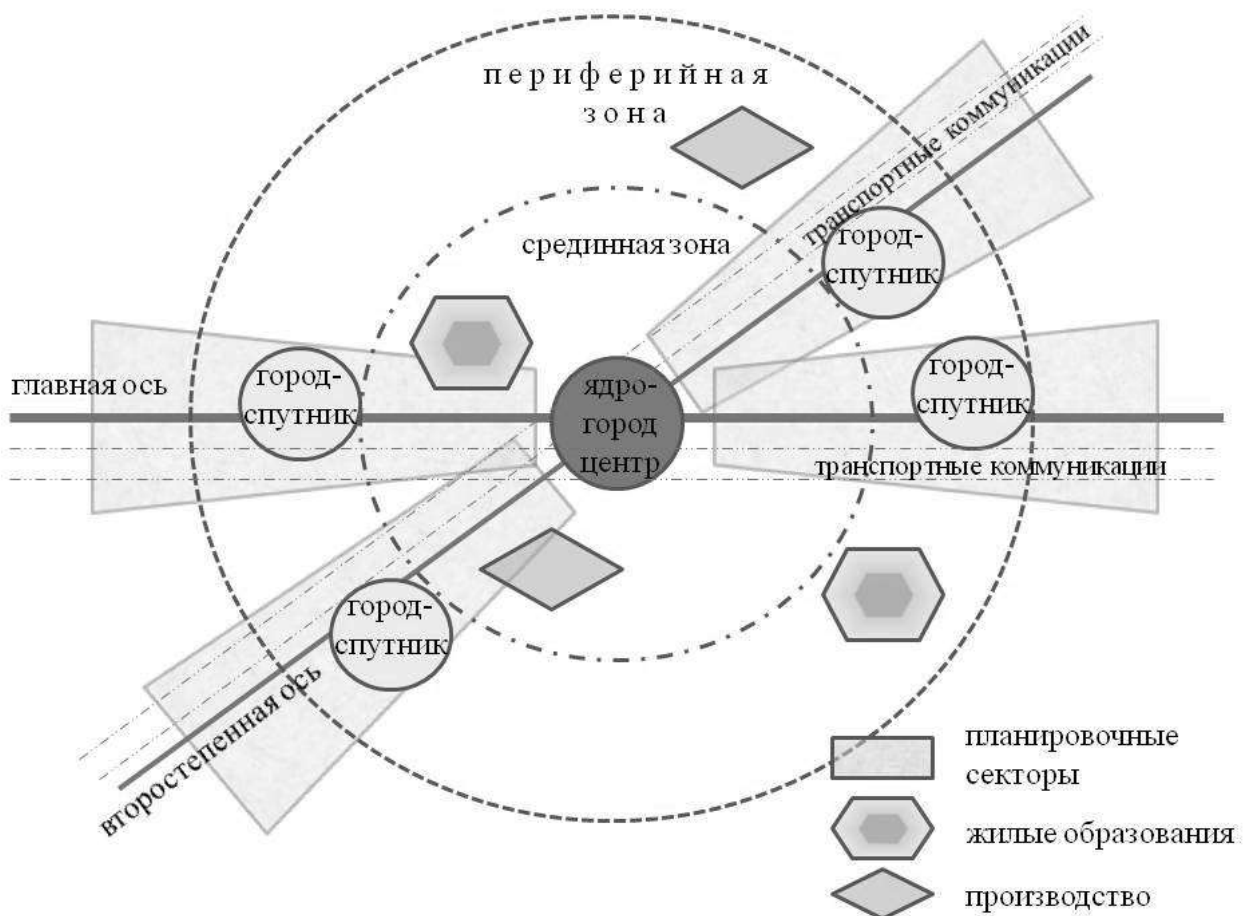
периферийная зона

транспортные коммуникации

срединная зона

город-спутник

город-спутник

главная ось

город-спутник

ядро-город центр

транспортные коммуникации

город-спутник

второстепенная ось

планировочные секторы

жилые образования

производство